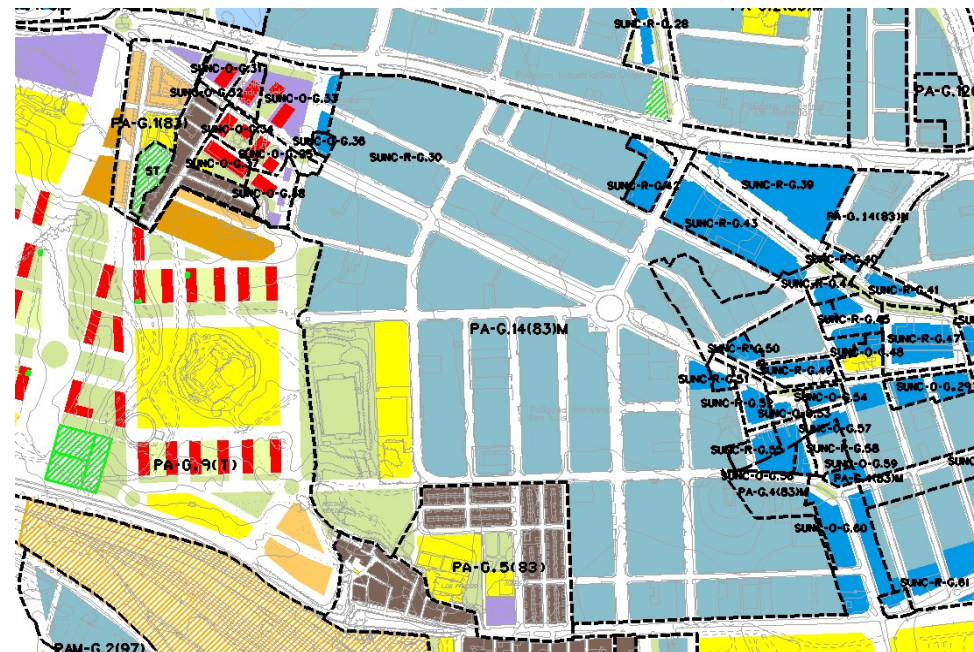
SUNC-R-G.28
PA-G.12(
SUNC-O-G.31
SUNC-O-G.32
SUNC-O-G.33
PA-G.1(83)
SUNC-O-G.34
SUNC-O-G.36
SUNC-O-G.
SUNC-O-G.35
SUNC-R-G.30
ST
SUNC-O-G.38
SUNC-R-G.42
SUNC-R-G.39
SUNC-R-G.43
PA-G.14(83)M
SUNC-R-G.40
SUNC-R-G.44
SUNC-R-G.41
SUNC-R-G.45
PA-G.14(83)M
SUNC-R-G.47
SUNC-R-G.50
SUNC-O-G.48
SUNC-R-G.49
SUNC-O-G.29
SUNC-R-G.5
SUNC-R-G.51
SUNC-O-G.54
SUNC-O-G.53
SUNC-O-G.57
SUNC-R-G.55
SUNC-R-G.58
SUNC-O-G.56
SUNC-O-G.59
PA-G.4(83)M
PA-G.4(83)M
PA-G.9(T)
SUNC-O-G.60
PA-G.5(83)
SUNC-R-G.61
PAM-G.2(97)